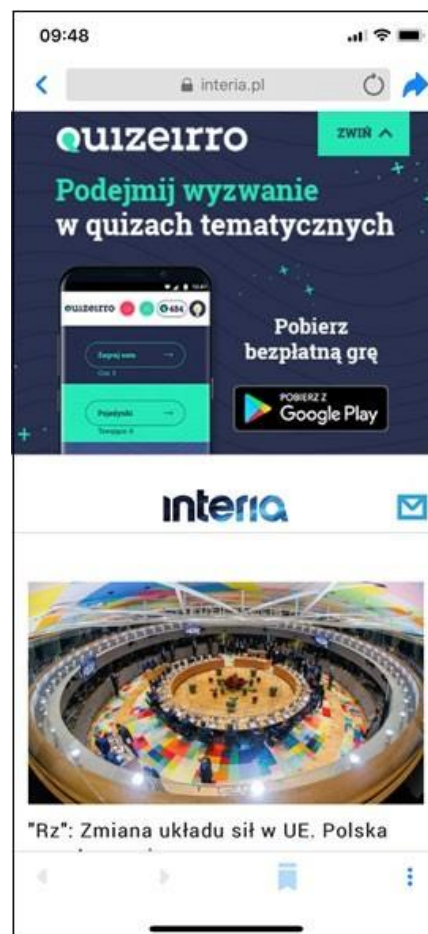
09:48

interia.pl

quizeirro

ZWIŃ

Podejmij wyzwanie w quizach tematycznych

quizeirro 484

Zagraj sam

Pojedynki

Pobierz bezpłatną grę

POBIERZ Z Google Play

interia

"Rz": Zmiana układu sił w UE. Polska